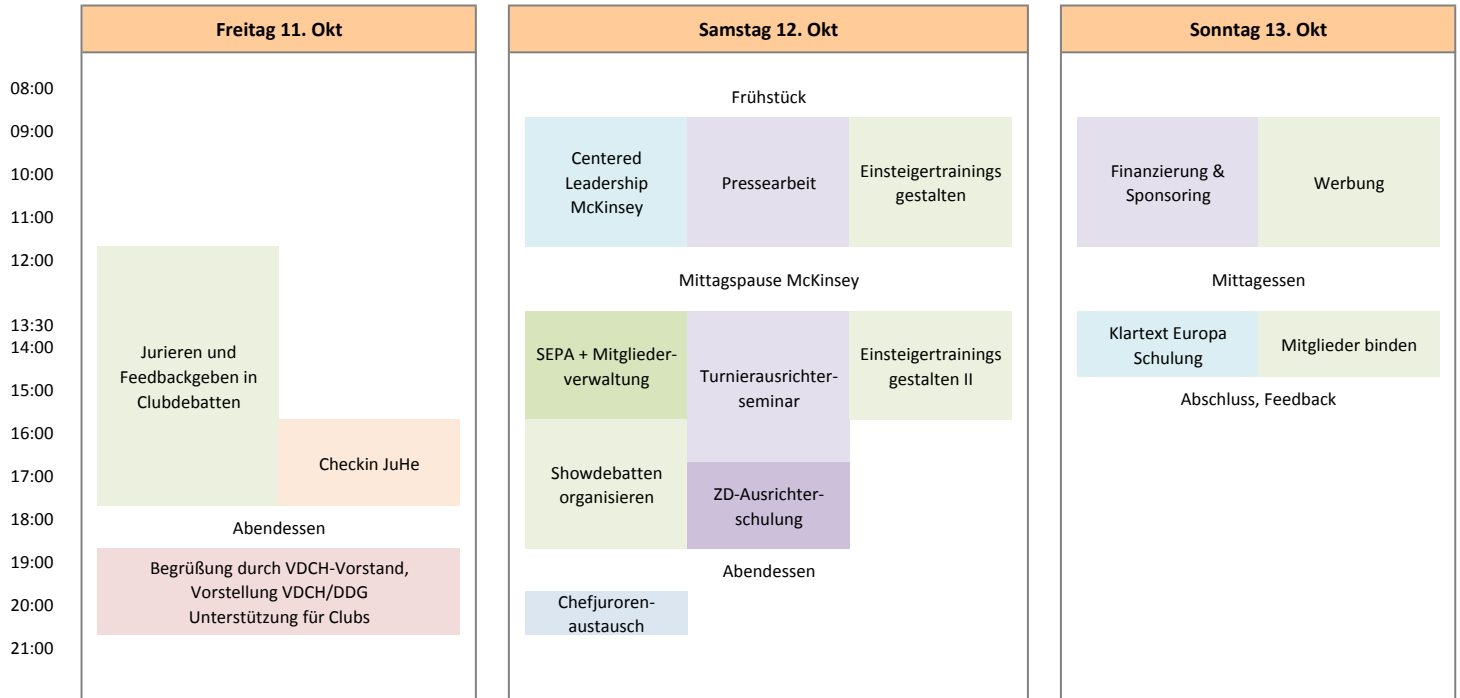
Freitag 11. Okt

Samstag 12. Okt

Sonntag 13. Okt

08:00
09:00
10:00
11:00
12:00
13:30
14:00
15:00
16:00
17:00
18:00
19:00
20:00
21:00

Jurieren und Feedbackgeben in Clubdebatten

Checkin JuHe

Abendessen

Begrüßung durch VDCH-Vorstand, Vorstellung VDCH/DDG Unterstützung für Clubs

Frühstück

Centered Leadership McKinsey

Pressearbeit

Einsteigertrainings gestalten

Mittagspause McKinsey

SEPA + Mitgliederverwaltung

Turnierausrichterseminar

Einsteigertrainings gestalten II

Showdebatten organisieren

ZD-Ausrichterschulung

Abendessen

Chefjurorenaustausch

Finanzierung & Sponsoring

Werbung

Mittagessen

Klartext Europa Schulung

Mitglieder binden

Abschluss, Feedback